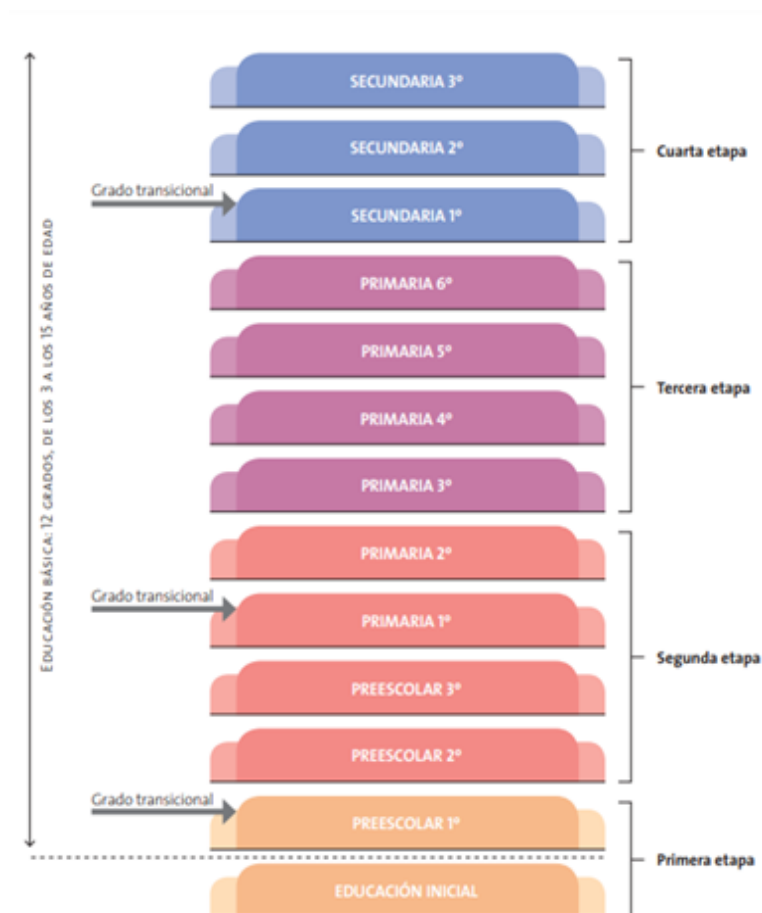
EDUCACIÓN BÁSICA: 12 GRADOS, DE LOS 3 A LOS 15 AÑOS DE EDAD

SECUNDARIA 3°

SECUNDARIA 2°

Grado transicional

SECUNDARIA 1°

Cuarta etapa

PRIMARIA 6°

PRIMARIA 5°

PRIMARIA 4°

PRIMARIA 3°

Tercera etapa

PRIMARIA 2°

Grado transicional

PRIMARIA 1°

PREESCOLAR 3°

PREESCOLAR 2°

Segunda etapa

Grado transicional

PREESCOLAR 1°

Primera etapa

EDUCACIÓN INICIAL